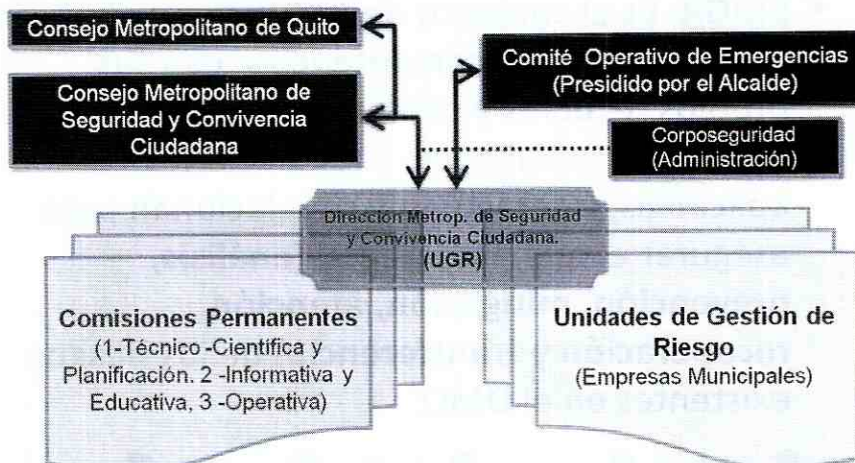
Consejo Metropolitano de Quito

Consejo Metropolitano de Seguridad y Convivencia Ciudadana

Comité Operativo de Emergencias (Presidido por el Alcalde)

Corposeguridad (Administración)

Dirección Metrop. de Seguridad y Convivencia Ciudadana. (UGR)

Comisiones Permanentes (1-Técnico -Científica y Planificación. 2 -Informativa y Educativa, 3 -Operativa)

Unidades de Gestión de Riesgo (Empresas Municipales)